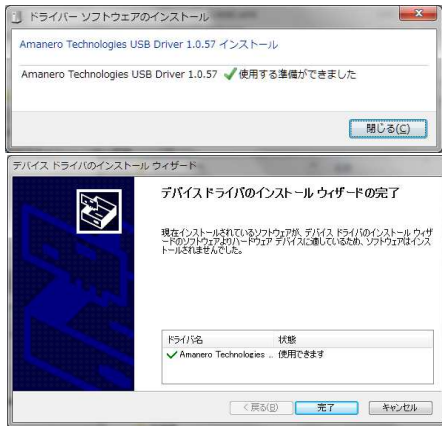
ドライバー ソフトウェアのインストール

Amanero Technologies USB Driver 1.0.57 インストール

Amanero Technologies USB Driver 1.0.57 使用する準備ができました

閉じる(C)

デバイス ドライバのインストール ウィザード

デバイス ドライバのインストール ウィザードの完了

現在インストールされているソフトウェアが、デバイス ドライバのインストール ウィザードのソフトウェアよりハードウェア デバイスに適しているため、ソフトウェアはインストールされませんでした。

| ドライバ名 | 状態 |
|---|---|
| Amanero Technologies ... | 使用できます |

< 戻る(B)　完了　キャンセル